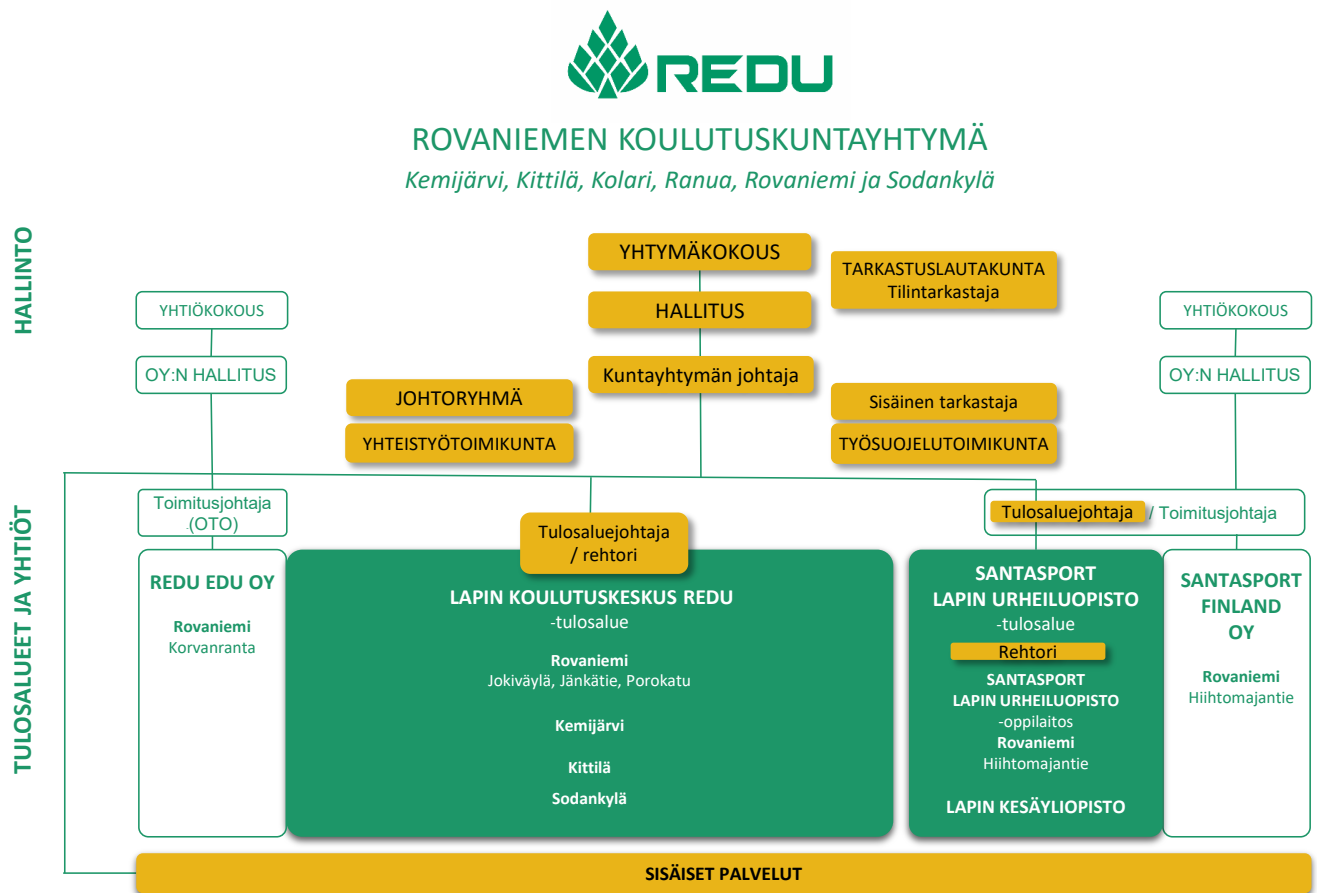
REDU

ROVANIEMEN KOULUTUSKUNTAYHTYMÄ

*Kemijärvi, Kittilä, Kolari, Ranua, Rovaniemi ja Sodankylä*

HALLINTO

YHTYMÄKOKOUS

HALLITUS

TARKASTUSLAUTAKUNTA
Tilintarkastaja

YHTIÖKOKOUS

OY:N HALLITUS

Kuntayhtymän johtaja

JOHTORYHMÄ

YHTEISTYÖTOIMIKUNTA

Sisäinen tarkastaja

TYÖSUOJELUTOIMIKUNTA

YHTIÖKOKOUS

OY:N HALLITUS

TULOSALUEET JA YHTIÖT

Toimitusjohtaja (OTO)

Tulosaluejohtaja / rehtori

Tulosaluejohtaja / Toimitusjohtaja

REDU EDU OY

Rovaniemi
Korvanranta

LAPIN KOULUTUSKESKUS REDU
-tulosalue

Rovaniemi
Jokiväylä, Jänkätie, Porokatu

Kemijärvi

Kittilä

Sodankylä

SANTASPORT
LAPIN URHEILUOPISTO
-tulosalue

Rehtori

SANTASPORT
LAPIN URHEILUOPISTO
-oppilaitos
Rovaniemi
Hiihtomajantie

LAPIN KESÄYLIOPISTO

SANTASPORT
FINLAND
OY

Rovaniemi
Hiihtomajantie

SISÄISET PALVELUT